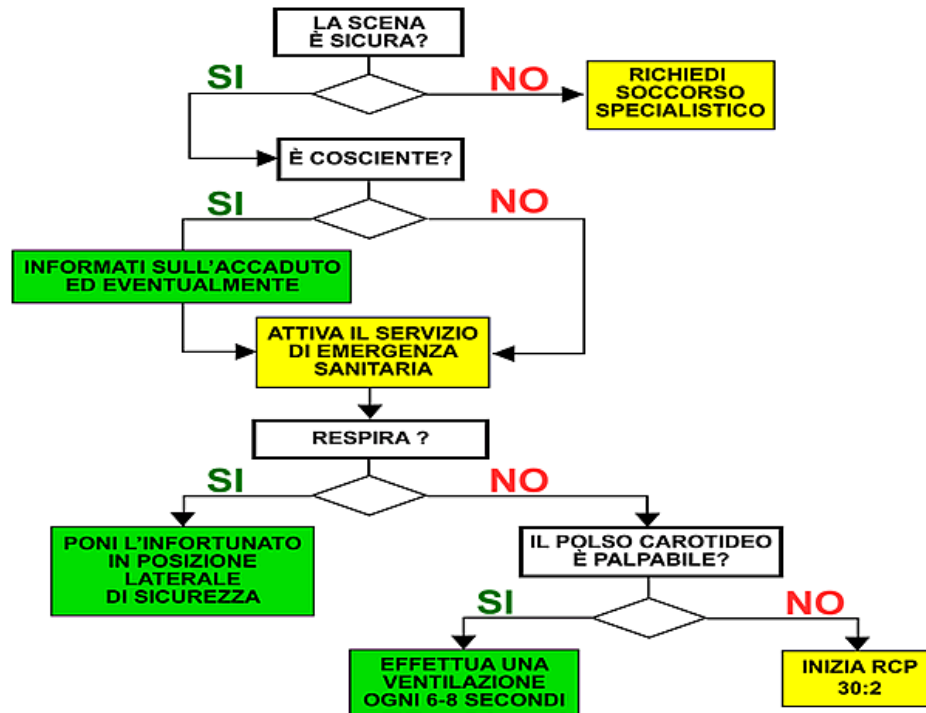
LA SCENA
È SICURA?

SI

NO

RICHIEDI
SOCCORSO
SPECIALISTICO

È COSCIENTE?

SI

NO

INFORMATI SULL'ACCADUTO
ED EVENTUALMENTE

ATTIVA IL SERVIZIO
DI EMERGENZA
SANITARIA

RESPIRA ?

SI

NO

PONI L'INFORTUNATO
IN POSIZIONE
LATERALE
DI SICUREZZA

IL POLSO CAROTIDEO
È PALPABILE?

SI

NO

EFFETTUA UNA
VENTILAZIONE
OGNI 6-8 SECONDI

INIZIA RCP
30:2